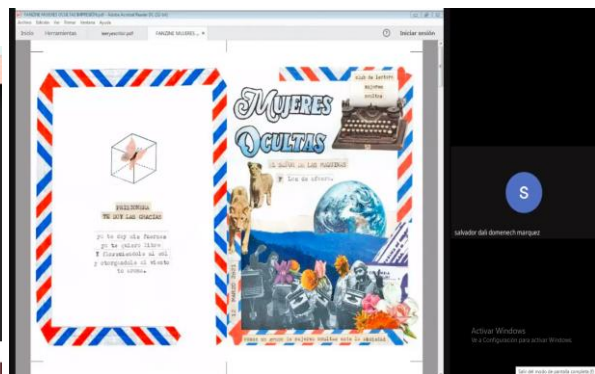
FANZINE MUJERES OCULTAS IMPRIMIBLE.pdf - Adobe Acrobat Reader DC (32-bit)
Archivo Edición Ver Firmar Ventana Ayuda
Inicio Herramientas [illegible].pdf FANZINE MUJERES ... ×
Iniciar sesión

club de lectura mujeres ocultas

MUJERES OCULTAS

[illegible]

PRIMAVERA TE DOY LAS GRACIAS

yo te doy mis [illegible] yo te quiero libre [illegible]

S
salvador dali domenech marquez

Activar Windows
Ve a Configuración para activar Windows.